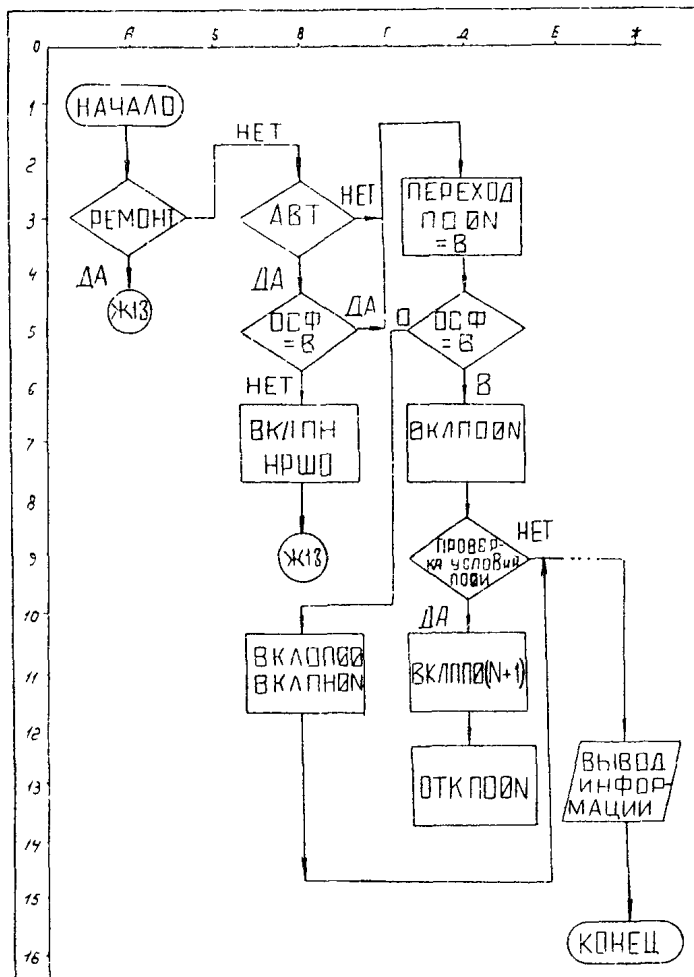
0 А Б В Г Д Е Ж

1 2 3 4 5 6 7 8 9 10 11 12 13 14 15 16

НАЧАЛО

РЕМОНТ

ДА

Ж13

НЕТ

АВТ

НЕТ

ДА

ОСФ =В

ДА

НЕТ

ВКЛПН НРШО

Ж18

ПЕРЕХОД ПО ОN =В

0

ОСФ =В

В

ВКЛПООN

ПРОВЕРКА УСЛОВИЯ ПООИ

НЕТ

ДА

ВКЛПОО(N+1)

ОТКПООN

ВКЛОПОО ВКЛПНОN

ВЫВОД ИНФОРМАЦИИ

КОНЕЦ